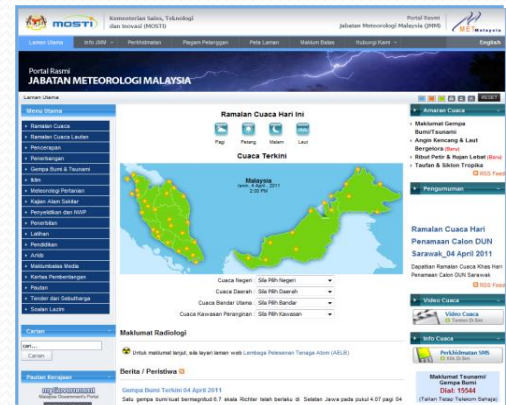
MOSTI Kementerian Sains, Teknologi dan Inovasi (MOSTI)

Portal Rasmi Jabatan Meteorologi Malaysia (JMM)

MET Malaysia

Laman Utama | Info JMM | Perkhidmatan | Piagam Pelanggan | Peta Laman | Maklum Balas | Hubungi Kami | English

Portal Rasmi
JABATAN METEOROLOGI MALAYSIA

Laman Utama

RESET

Menu Utama
Ramalan Cuaca
Ramalan Cuaca Lautan
Pencerapan
Penerbangan
Gempa Bumi & Tsunami
Iklim
Meteorologi Pertanian
Kajian Alam Sekitar
Penyelidikan dan NWP
Penerbitan
Latihan
Pendidikan
Arkib
Maklumbalas Media
Kertas Pembentangan
Pautan
Tender dan Sebutharga
Soalan Lazim

Carian
cari...
Carian

Pautan Kerajaan
myGovernment
Malaysia Government's Portal

Ramalan Cuaca Hari Ini
Pagi | Petang | Malam | Laut

Cuaca Terkini
Malaysia
Isnin, 4 April , 2011
2:00 PM

Cuaca Negeri : Sila Pilih Negeri
Cuaca Daerah : Sila Pilih Daerah
Cuaca Bandar Utama : Sila Pilih Bandar
Cuaca Kawasan Peranginan : Sila Pilih Kawasan

Maklumat Radiologi
Untuk maklumat lanjut, sila layari laman web Lembaga Perlesenan Tenaga Atom (AELB)

Berita / Peristiwa
Gempa Bumi Terkini 04 April 2011
Satu gempa bumi kuat bermagnitud 6.7 skala Richter telah berlaku di Selatan Jawa pada pukul 4.07 pagi 04

Amaran Cuaca
Maklumat Gempa Bumi/Tsunami
Angin Kencang & Laut Bergelora (Baru)
Ribut Petir & Hujan Lebat (Baru)
Taufan & Siklon Tropika
RSS Feed

Pengumuman
Ramalan Cuaca Hari Penamaan Calon DUN Sarawak_04 April 2011
Dapatkan Ramalan Cuaca Khas Hari Penamaan Calon DUN Sarawak
RSS Feed

Video Cuaca
Video Cuaca
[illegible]

Info Cuaca
Perkhidmatan SMS
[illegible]

Maklumat Tsunami/ Gempa Bumi
Dial: 15544
(Talian Tetap Telekom Sahaja)